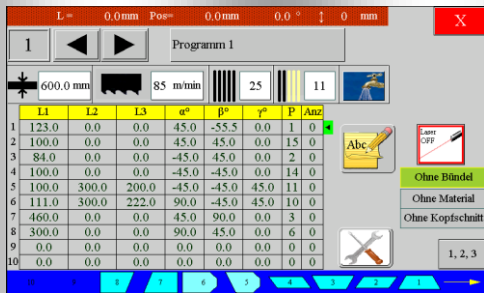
L = 0.0mm Pos= 0.0mm 0.0 ° ↕ 0 mm

X

1 ◀ ▶ Programm 1

600.0 mm 85 m/min 25 11

|  | L1 | L2 | L3 | α° | β° | γ° | P | Anz |
|---|---|---|---|---|---|---|---|---|
| 1 | 123.0 | 0.0 | 0.0 | 45.0 | -55.5 | 0.0 | 1 | 0 |
| 2 | 100.0 | 0.0 | 0.0 | 45.0 | 45.0 | 0.0 | 15 | 0 |
| 3 | 84.0 | 0.0 | 0.0 | -45.0 | 45.0 | 0.0 | 2 | 0 |
| 4 | 100.0 | 0.0 | 0.0 | -45.0 | -45.0 | 0.0 | 14 | 0 |
| 5 | 100.0 | 300.0 | 200.0 | -45.0 | -45.0 | 45.0 | 11 | 0 |
| 6 | 111.0 | 300.0 | 222.0 | 90.0 | -45.0 | 45.0 | 10 | 0 |
| 7 | 460.0 | 0.0 | 0.0 | 45.0 | 90.0 | 0.0 | 3 | 0 |
| 8 | 300.0 | 0.0 | 0.0 | 90.0 | 45.0 | 0.0 | 6 | 0 |
| 9 | 0.0 | 0.0 | 0.0 | 0.0 | 0.0 | 0.0 | 0 | 0 |
| 10 | 0.0 | 0.0 | 0.0 | 0.0 | 0.0 | 0.0 | 0 | 0 |

Abc

Laser OFF

Ohne Bündel

Ohne Material

Ohne Kopfschnitt

1, 2, 3

8 7 6 5 4 3 2 1